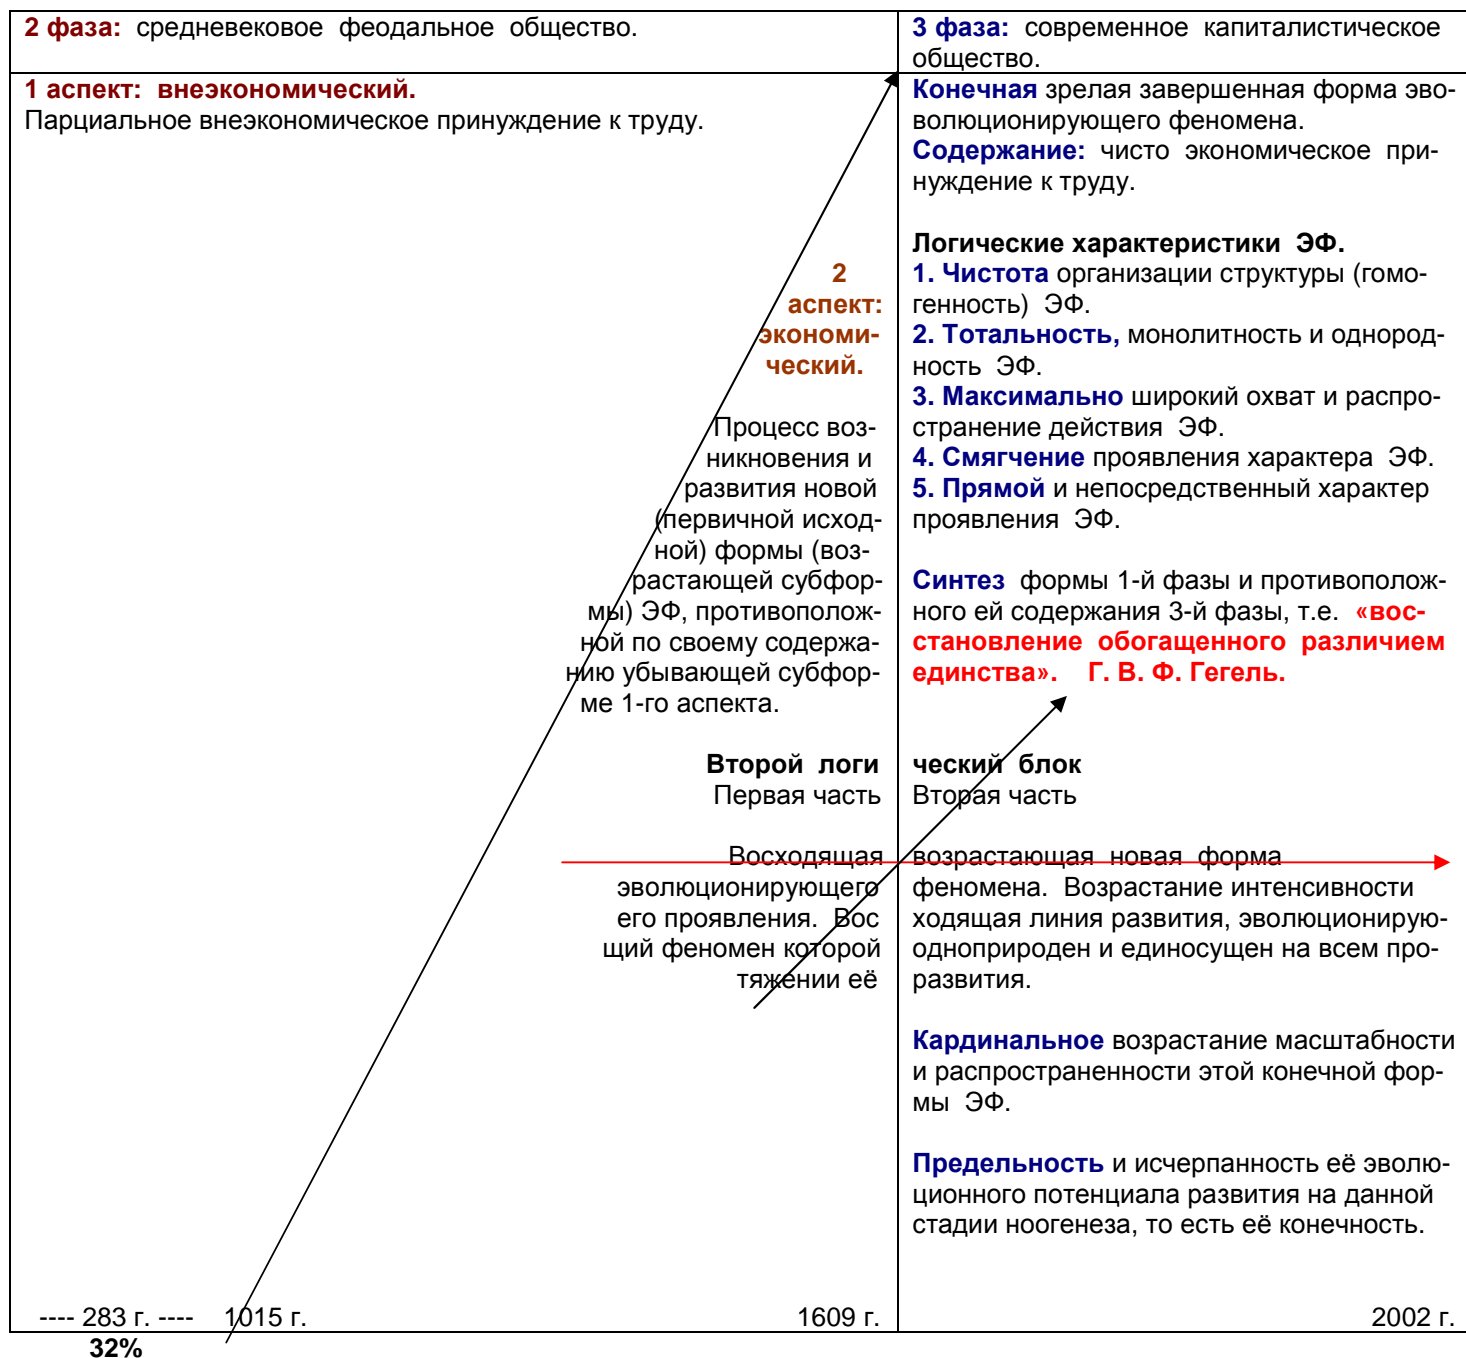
| 2 фаза: средневековое феодальное общество. | 3 фаза: современное капиталистическое общество. |
|---|---|
| 1 аспект: внеэкономический. Парциальное внеэкономическое принуждение к труду. | Конечная зрелая завершенная форма эволюционирующего феномена. Содержание: чисто экономическое принуждение к труду. |

2 аспект: экономический.

Процесс возникновения и развития новой (первичной исходной) формы (возрастающей субформы) ЭФ, противоположной по своему содержанию убывающей субформе 1-го аспекта.

Логические характеристики ЭФ.
1. Чистота организации структуры (гомогенность) ЭФ.
2. Тотальность, монолитность и однородность ЭФ.
3. Максимально широкий охват и распространение действия ЭФ.
4. Смягчение проявления характера ЭФ.
5. Прямой и непосредственный характер проявления ЭФ.

Синтез формы 1-й фазы и противоположного ей содержания 3-й фазы, т.е. «восстановление обогащенного различием единства». Г. В. Ф. Гегель.

Второй логи ческий блок
Первая часть Вторая часть

Восходящая возрастающая новая форма эволюционирующего феномена. Возрастание интенсивности его проявления. Восходящая линия развития, эволюционирующий феномен которой однприроден и единосущен на всем протяжении её развития.

Кардинальное возрастание масштабности и распространенности этой конечной формы ЭФ.

Предельность и исчерпанность её эволюционного потенциала развития на данной стадии ноогенеза, то есть её конечность.

---- 283 г. ---- 1015 г. 1609 г. 2002 г.
32%